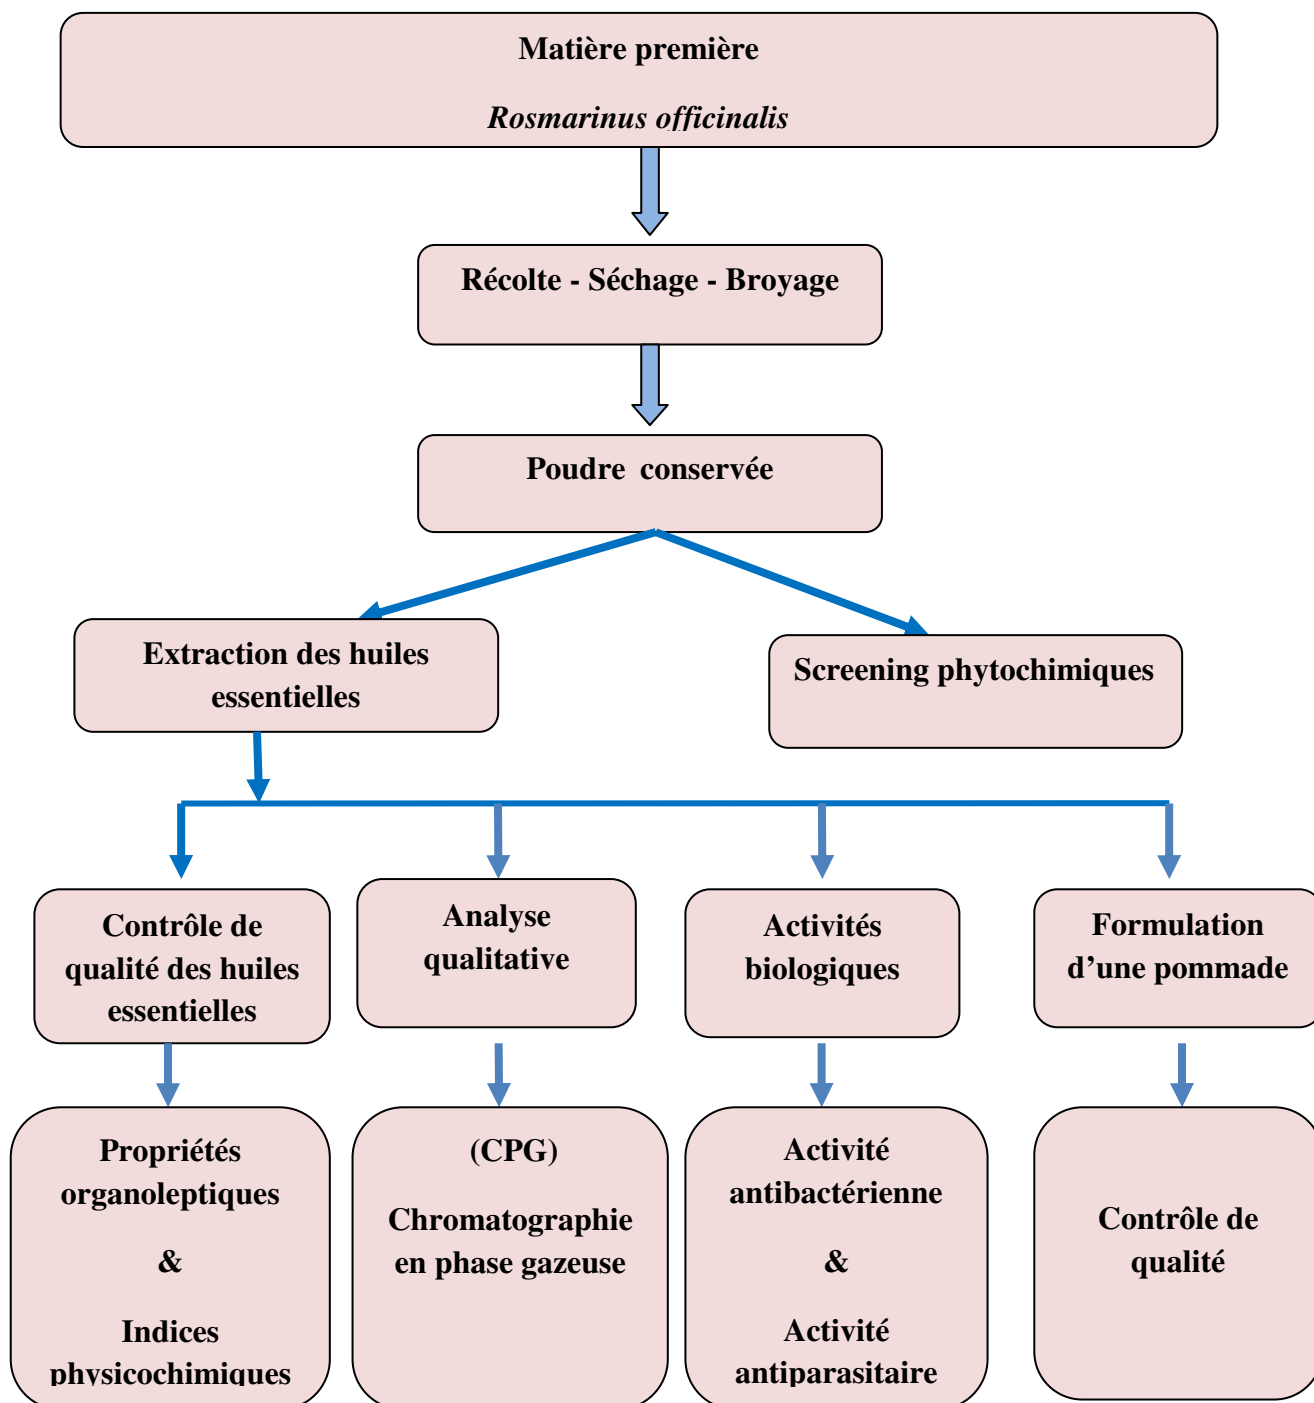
Matière première

*Rosmarinus officinalis*

Récolte - Séchage - Broyage

Poudre conservée

Extraction des huiles essentielles

Screening phytochimiques

Contrôle de qualité des huiles essentielles

Analyse qualitative

Activités biologiques

Formulation d'une pommade

Propriétés organoleptiques

&

Indices physicochimiques

(CPG)

Chromatographie en phase gazeuse

Activité antibactérienne

&

Activité antiparasitaire

Contrôle de qualité